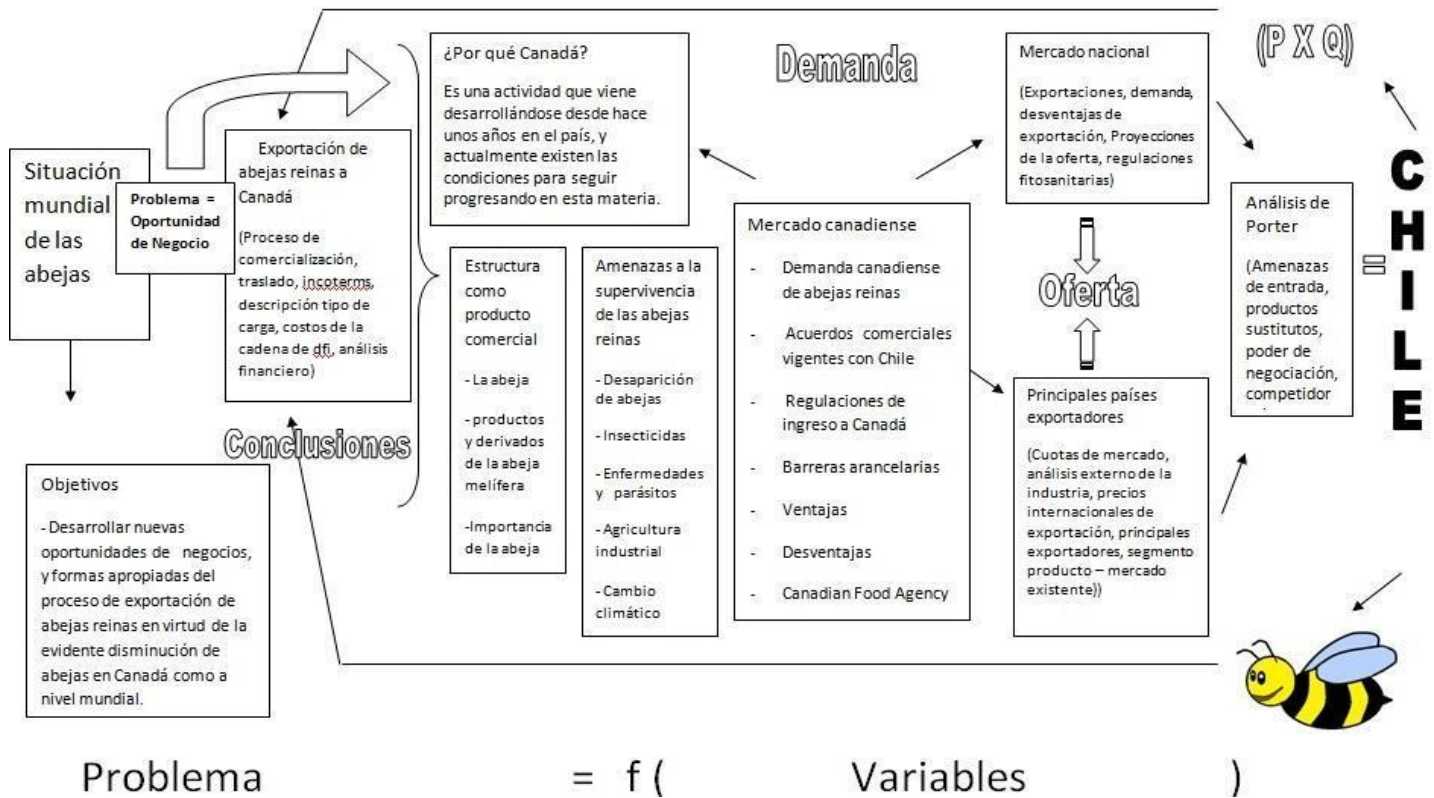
Situación mundial de las abejas

Problema = Oportunidad de Negocio

Exportación de abejas reinas a Canadá

(Proceso de comercialización, traslado, incoterms, descripción tipo de carga, costos de la cadena de dfi, análisis financiero)

¿Por qué Canadá?

Es una actividad que viene desarrollándose desde hace unos años en el país, y actualmente existen las condiciones para seguir progresando en esta materia.

Demanda

Mercado nacional

(Exportaciones, demanda, desventajas de exportación, Proyecciones de la oferta, regulaciones fitosanitarias)

(P X Q)

Estructura como producto comercial

- La abeja

- productos y derivados de la abeja melífera

-Importancia de la abeja

Amenazas a la supervivencia de las abejas reinas

- Desaparición de abejas

- Insecticidas

- Enfermedades y parásitos

- Agricultura industrial

- Cambio climático

Mercado canadiense

- Demanda canadiense de abejas reinas

- Acuerdos comerciales vigentes con Chile

- Regulaciones de ingreso a Canadá

- Barreras arancelarias

- Ventajas

- Desventajas

- Canadian Food Agency

Oferta

Principales países exportadores

(Cuotas de mercado, análisis externo de la industria, precios internacionales de exportación, principales exportadores, segmento producto – mercado existente))

Análisis de Porter

(Amenazas de entrada, productos sustitutos, poder de negociación, competidor

=

CHILE

Conclusiones

Objetivos

- Desarrollar nuevas oportunidades de negocios, y formas apropiadas del proceso de exportación de abejas reinas en virtud de la evidente disminución de abejas en Canadá como a nivel mundial.

Problema = f ( Variables )